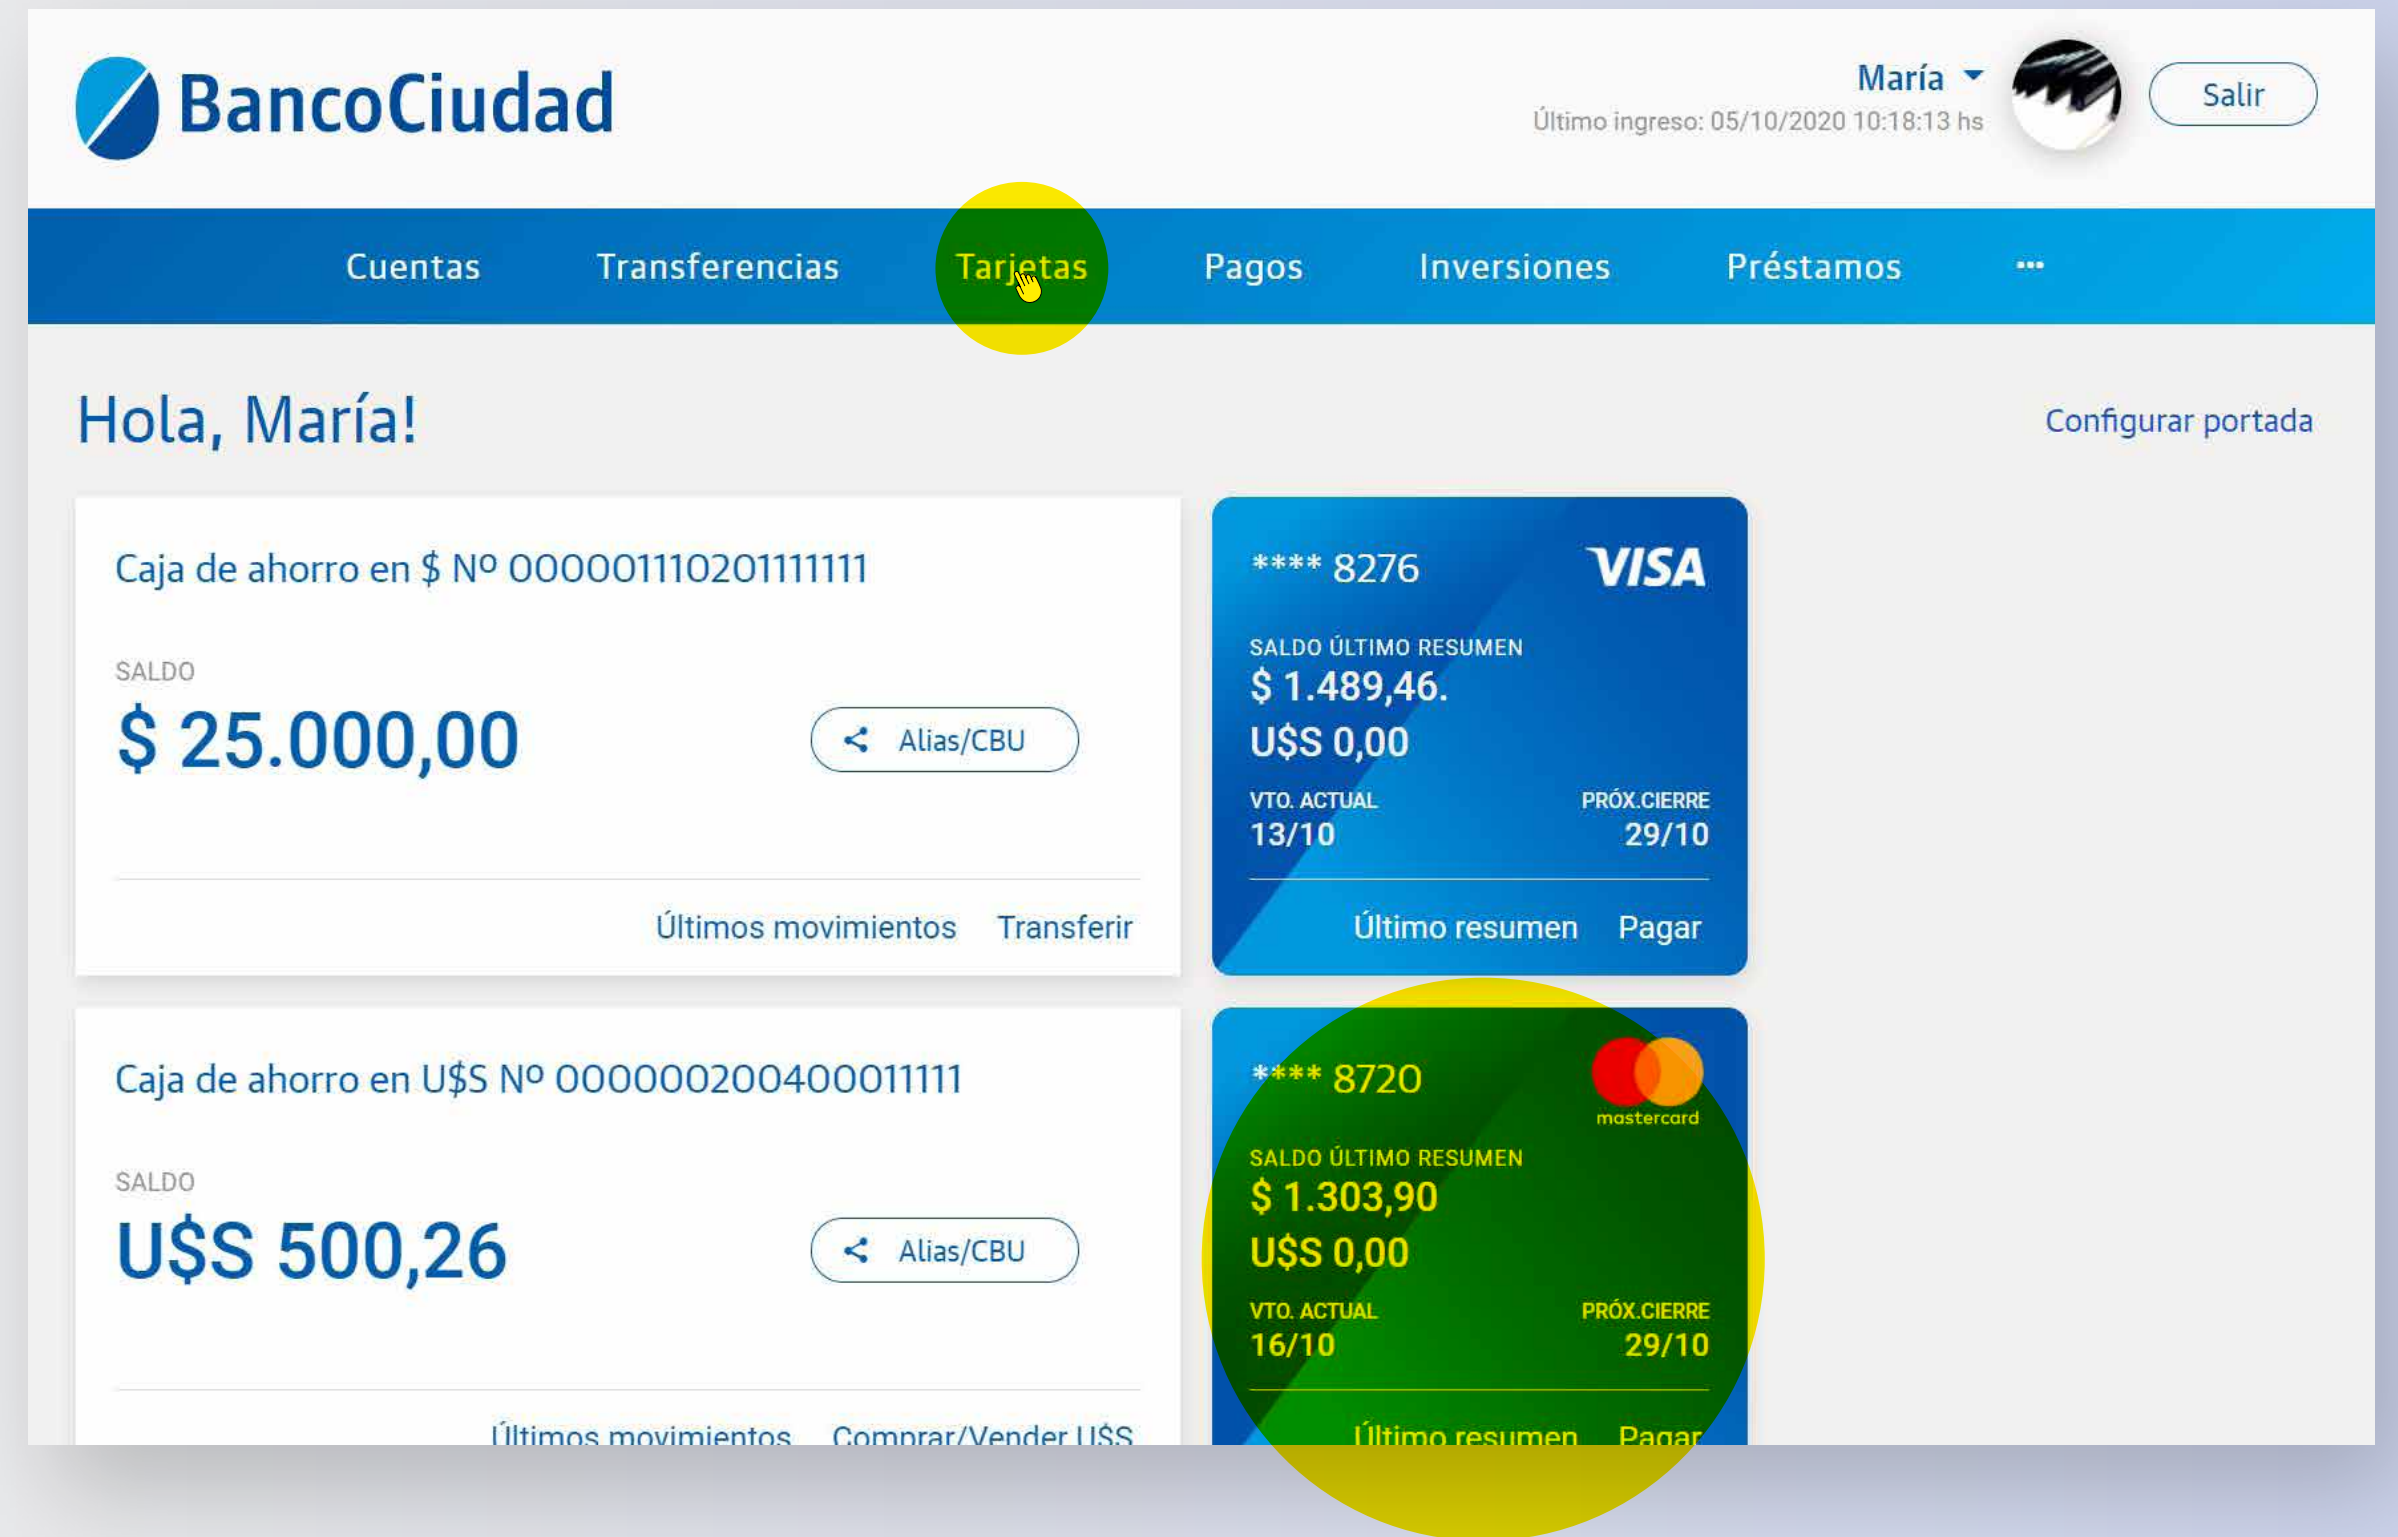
BancoCiudad

María
Último ingreso: 05/10/2020 10:18:13 hs
Salir

Cuentas Transferencias Tarjetas Pagos Inversiones Préstamos ···

Hola, María!

Configurar portada

Caja de ahorro en $ Nº 000001110201111111

SALDO
$ 25.000,00

Alias/CBU

Últimos movimientos Transferir

**** 8276
VISA
SALDO ÚLTIMO RESUMEN
$ 1.489,46.
U$S 0,00
VTO. ACTUAL
13/10
PRÓX.CIERRE
29/10
Último resumen Pagar

Caja de ahorro en U$S Nº 000000200400011111

SALDO
U$S 500,26

Alias/CBU

Últimos movimientos Comprar/Vender U$S

**** 8720
mastercard
SALDO ÚLTIMO RESUMEN
$ 1.303,90
U$S 0,00
VTO. ACTUAL
16/10
PRÓX.CIERRE
29/10
Último resumen Pagar